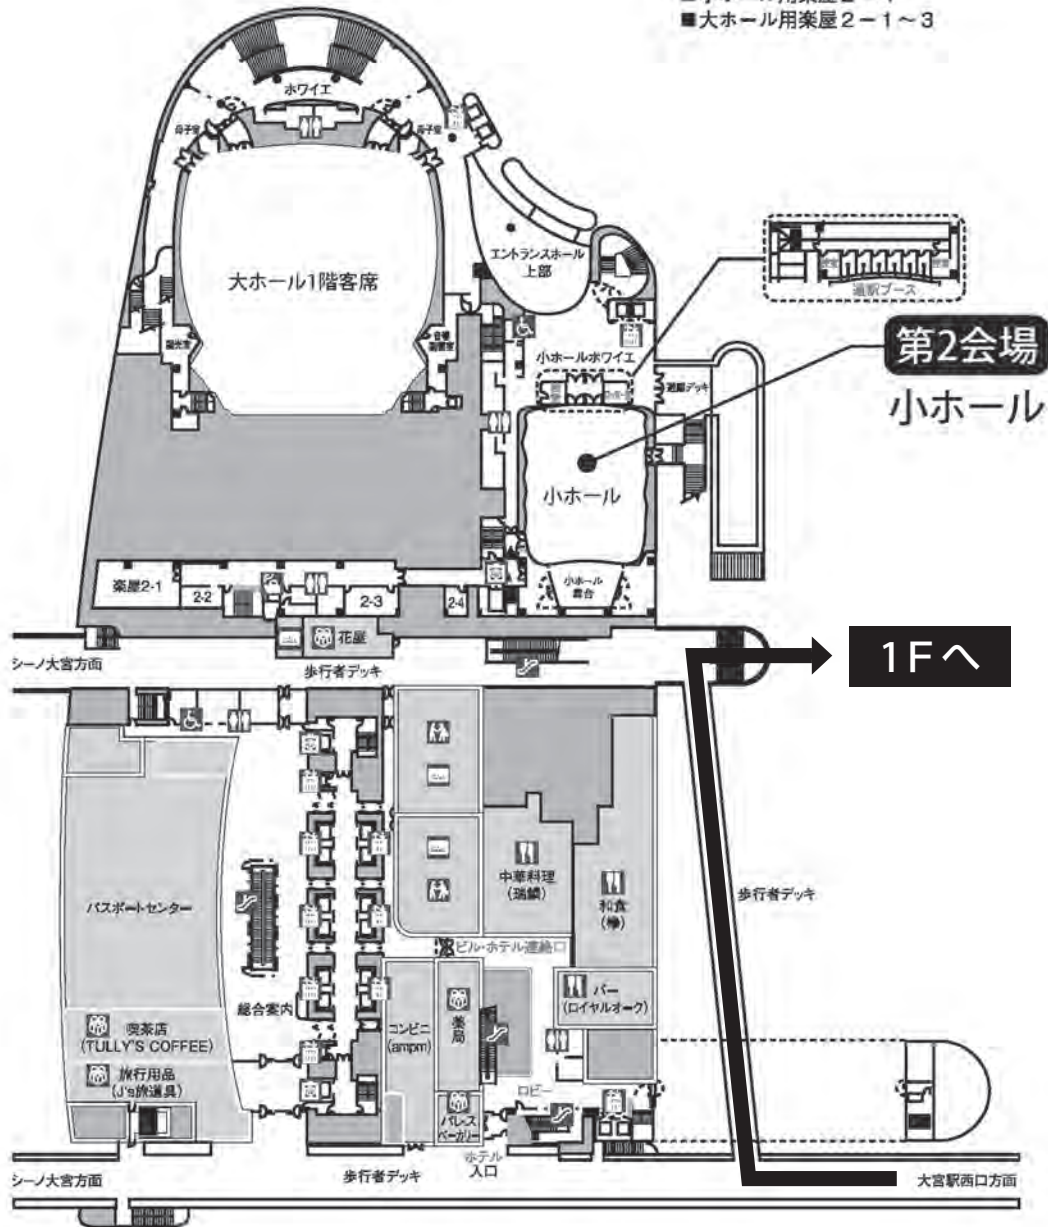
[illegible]
■大ホール用楽屋2－1～3

ホワイエ

大ホール1階客席

エントランスホール上部

通訳ブース

小ホールホワイエ

第2会場
小ホール

小ホール

小ホール舞台

楽屋2-1
2-2
2-3
2-4

花屋

シーノ大宮方面
歩行者デッキ

1Fへ

パスポートセンター

中華料理（瑞麟）

和食（華）

歩行者デッキ

ビル・ホテル連絡口

総合案内

喫茶店（TULLY'S COFFEE）

旅行用品（J's旅道具）

コンビニ（ampm）

薬局

バー（ロイヤルオーク）

パレスベーカリー

ロビー

ホテル入口

シーノ大宮方面
歩行者デッキ
大宮駅西口方面